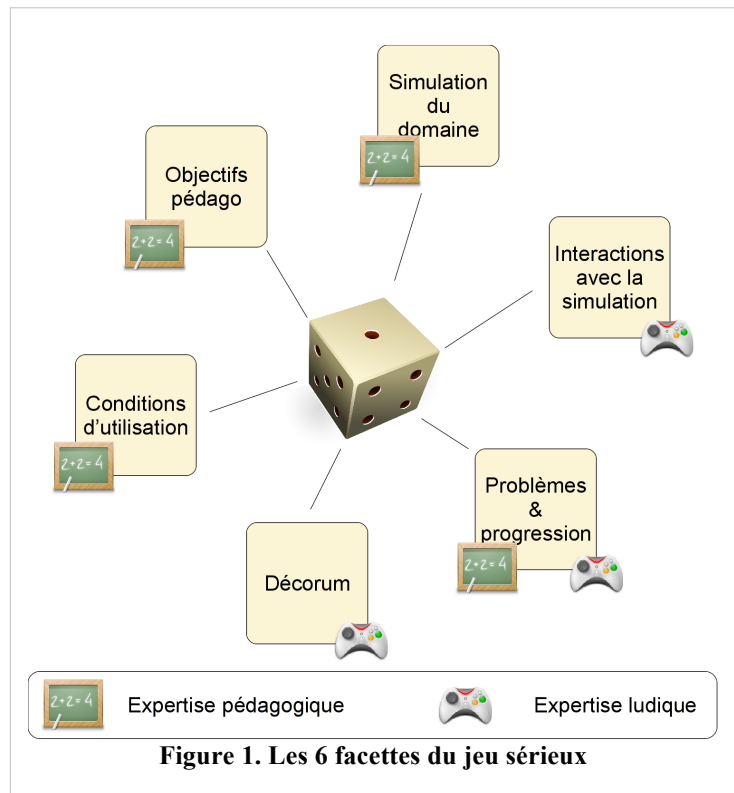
Simulation du domaine

2+2=4

Objectifs pédago

2+2=4

Interactions avec la simulation

Conditions d'utilisation

2+2=4

Problèmes & progression

2+2=4

Décorum

2+2=4

Expertise pédagogique

Expertise ludique

Figure 1. Les 6 facettes du jeu sérieux